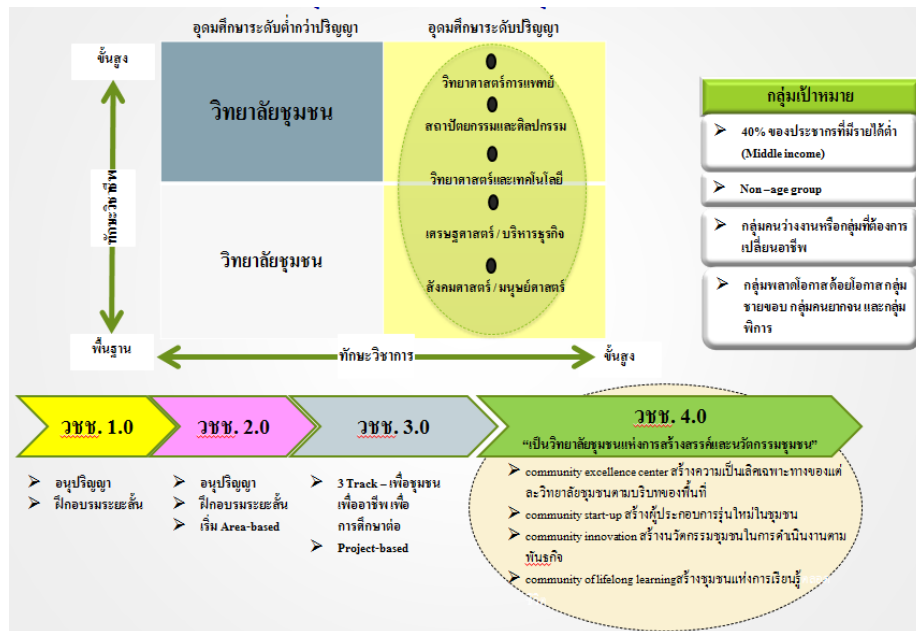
อุดมศึกษาระดับต่ำกว่าปริญญา

อุดมศึกษาระดับปริญญา

ขั้นสูง

วิทยาลัยชุมชน

วิทยาศาสตร์การแพทย์

สถาปัตยกรรมและศิลปกรรม

วิทยาศาสตร์และเทคโนโลยี

เศรษฐศาสตร์ / บริหารธุรกิจ

สังคมศาสตร์ / มนุษย์ศาสตร์

วิทยาลัยชุมชน

ทักษะวิชาชีพ

พื้นฐาน

ทักษะวิชาการ

ขั้นสูง

กลุ่มเป้าหมาย

➢ 40% ของประชากรที่มีรายได้ต่ำ (Middle income)

➢ Non – age group

➢ กลุ่มคนว่างงานหรือกลุ่มที่ต้องการเปลี่ยนอาชีพ

➢ กลุ่มพลาดโอกาส ด้อยโอกาส กลุ่มชายขอบ กลุ่มคนยากจน และกลุ่มพิการ

วชช. 1.0

วชช. 2.0

วชช. 3.0

วชช. 4.0

"เป็นวิทยาลัยชุมชนแห่งการสร้างสรรค์และนวัตกรรมชุมชน"

➢ อนุปริญญา
➢ ฝึกอบรมระยะสั้น

➢ อนุปริญญา
➢ ฝึกอบรมระยะสั้น
➢ เริ่ม Area-based

➢ 3 Track – เพื่อชุมชน เพื่ออาชีพ เพื่อการศึกษาต่อ
➢ Project-based

➢ community excellence center สร้างความเป็นเลิศเฉพาะทางของแต่ละวิทยาลัยชุมชนตามบริบทของพื้นที่
➢ community start-up สร้างผู้ประกอบการรุ่นใหม่ในชุมชน
➢ community innovation สร้างนวัตกรรมชุมชนในการดำเนินงานตามพันธกิจ
➢ community of lifelong learning สร้างชุมชนแห่งการเรียนรู้